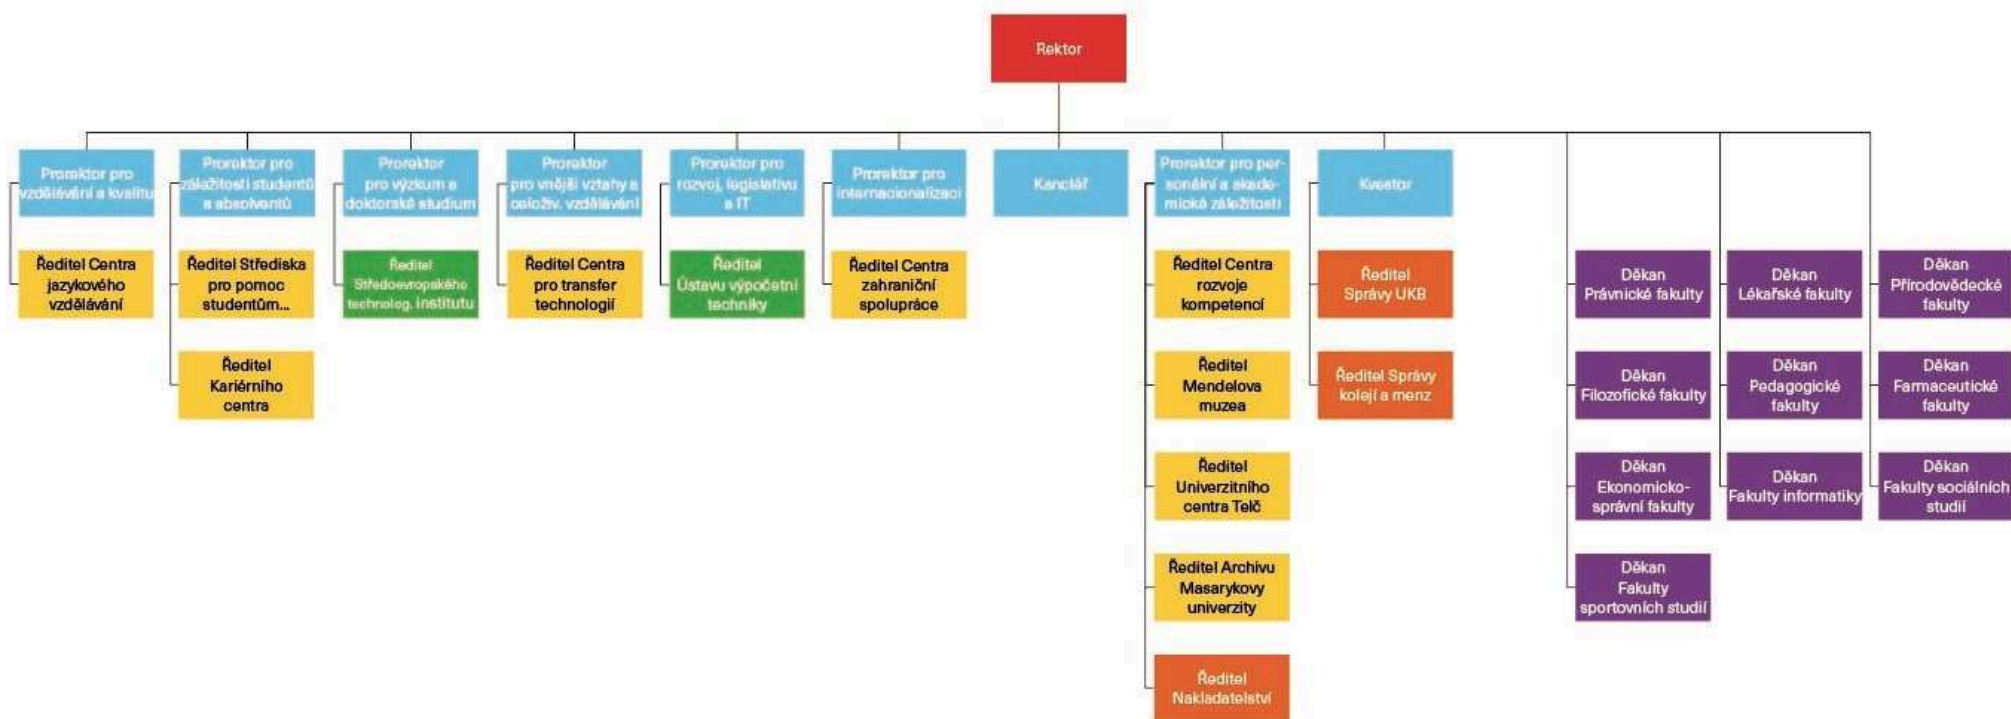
Rektor

Prorektor pro vzdělávání a kvalitu

Ředitel Centra jazykového vzdělávání

Prorektor pro záležitosti studentů a absolventů

Ředitel Střediska pro pomoc studentům...

Ředitel Kariérního centra

Prorektor pro výzkum a doktorské studium

Ředitel Středoevropského technolog. institutu

Prorektor pro vnější vztahy a celoživ. vzdělávání

Ředitel Centra pro transfer technologií

Prorektor pro rozvoj, legislativu a IT

Ředitel Ústavu výpočetní techniky

Prorektor pro internacionalizaci

Ředitel Centra zahraniční spolupráce

Kancléř

Prorektor pro personální a akademické záležitosti

Ředitel Centra rozvoje kompetencí

Ředitel Mendelova muzea

Ředitel Univerzitního centra Telč

Ředitel Archivu Masarykovy univerzity

Ředitel Nakladatelství

Kvestor

Ředitel Správy UKB

Ředitel Správy kolejí a menz

Děkan Právnické fakulty

Děkan Filozofické fakulty

Děkan Ekonomicko-správní fakulty

Děkan Fakulty sportovních studií

Děkan Lékařské fakulty

Děkan Pedagogické fakulty

Děkan Fakulty informatiky

Děkan Přírodovědecké fakulty

Děkan Farmaceutické fakulty

Děkan Fakulty sociálních studií